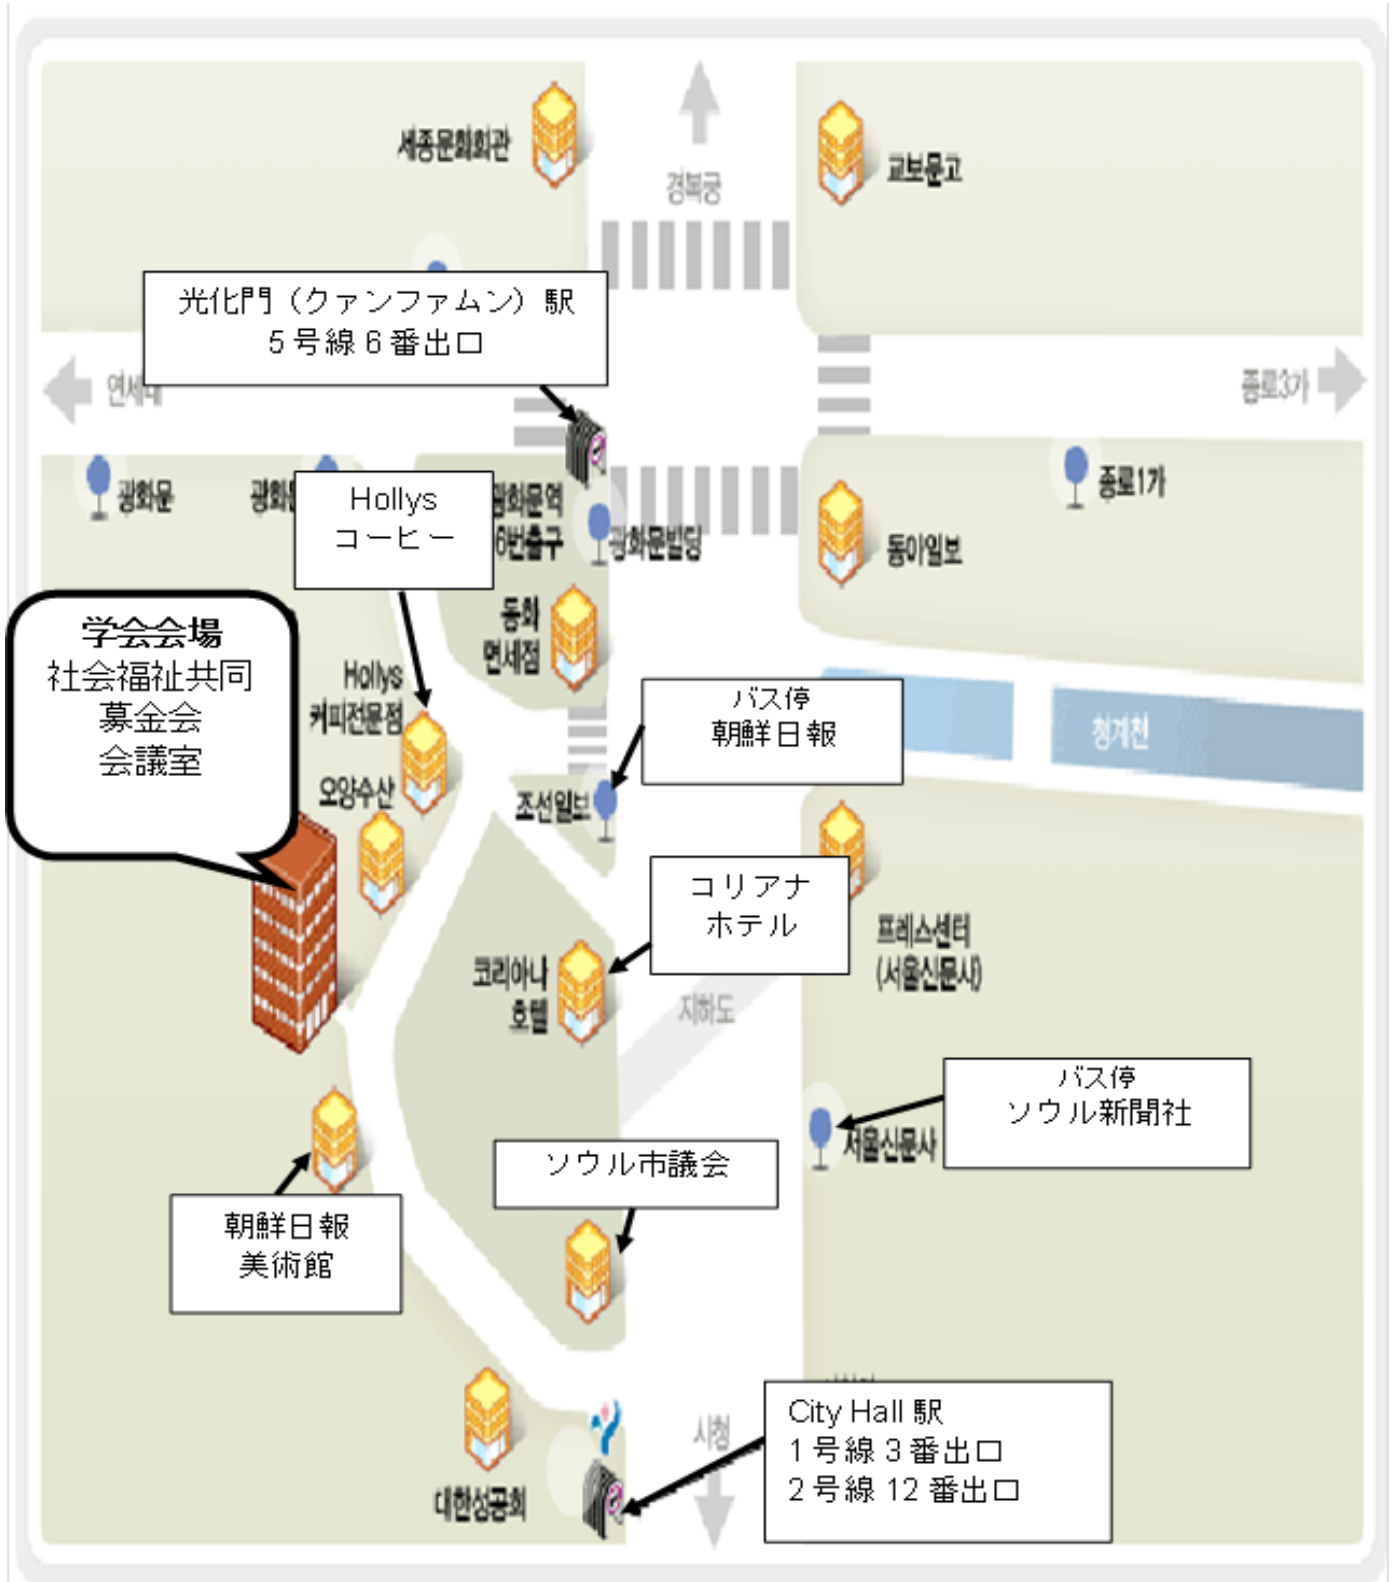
세종문화회관

경복궁

교보문고

光化門（クァンファムン）駅
5 号線 6 番出口

연세대

종로3가

광화문

광화문

Hollys
コーヒー

광화문역
6번출구

광화문빌딩

종로1가

동아일보

학会会場
社会福祉共同
募金会
会議室

동화
면세점

Hollys
커피전문점

バス停
朝鮮日報

청계천

오양수산

조선일보

コリアナ
ホテル

프레스센터
(서울신문사)

코리아나
호텔

지하도

バス停
ソウル新聞社

서울신문사

ソウル市議会

朝鮮日報
美術館

City Hall 駅
1 号線 3 番出口
2 号線 12 番出口

시청

대한성공회